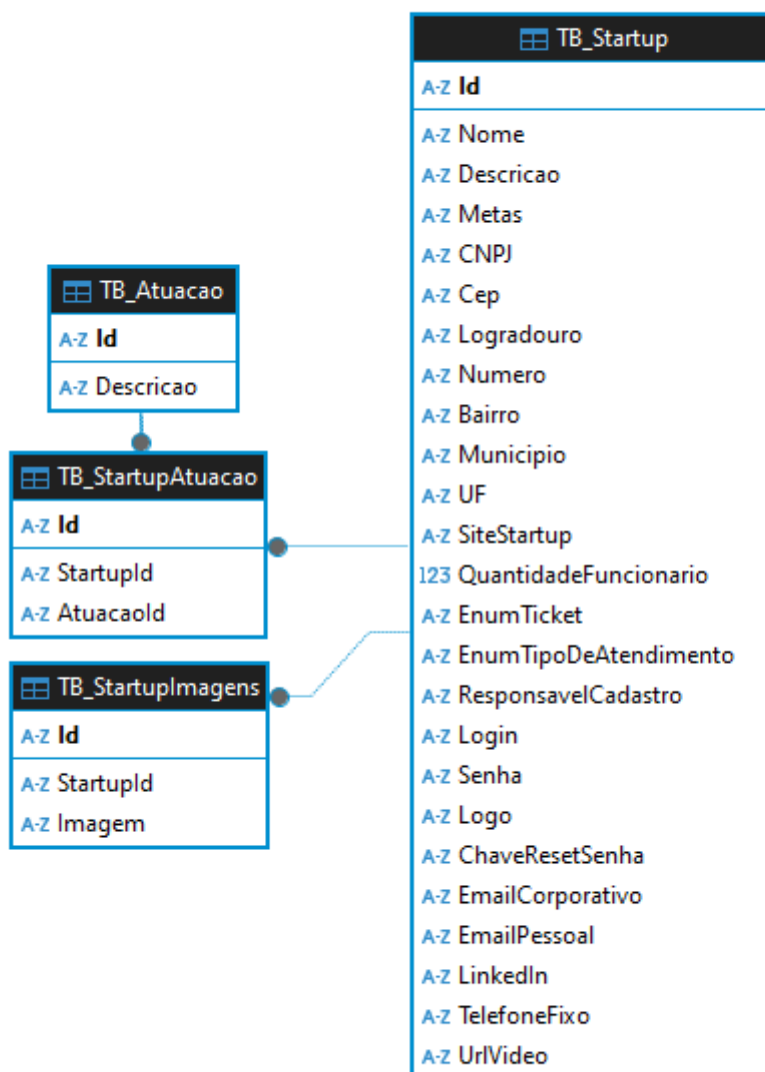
TB_Atuacao
A-Z Id
A-Z Descricao

TB_StartupAtuacao
A-Z Id
A-Z StartupId
A-Z AtuacaoId

TB_StartupImagens
A-Z Id
A-Z StartupId
A-Z Imagem

TB_Startup
A-Z Id
A-Z Nome
A-Z Descricao
A-Z Metas
A-Z CNPJ
A-Z Cep
A-Z Logradouro
A-Z Numero
A-Z Bairro
A-Z Municipio
A-Z UF
A-Z SiteStartup
123 QuantidadeFuncionario
A-Z EnumTicket
A-Z EnumTipoDeAtendimento
A-Z ResponsavelCadastro
A-Z Login
A-Z Senha
A-Z Logo
A-Z ChaveResetSenha
A-Z EmailCorporativo
A-Z EmailPessoal
A-Z LinkedIn
A-Z TelefoneFixo
A-Z UrlVideo